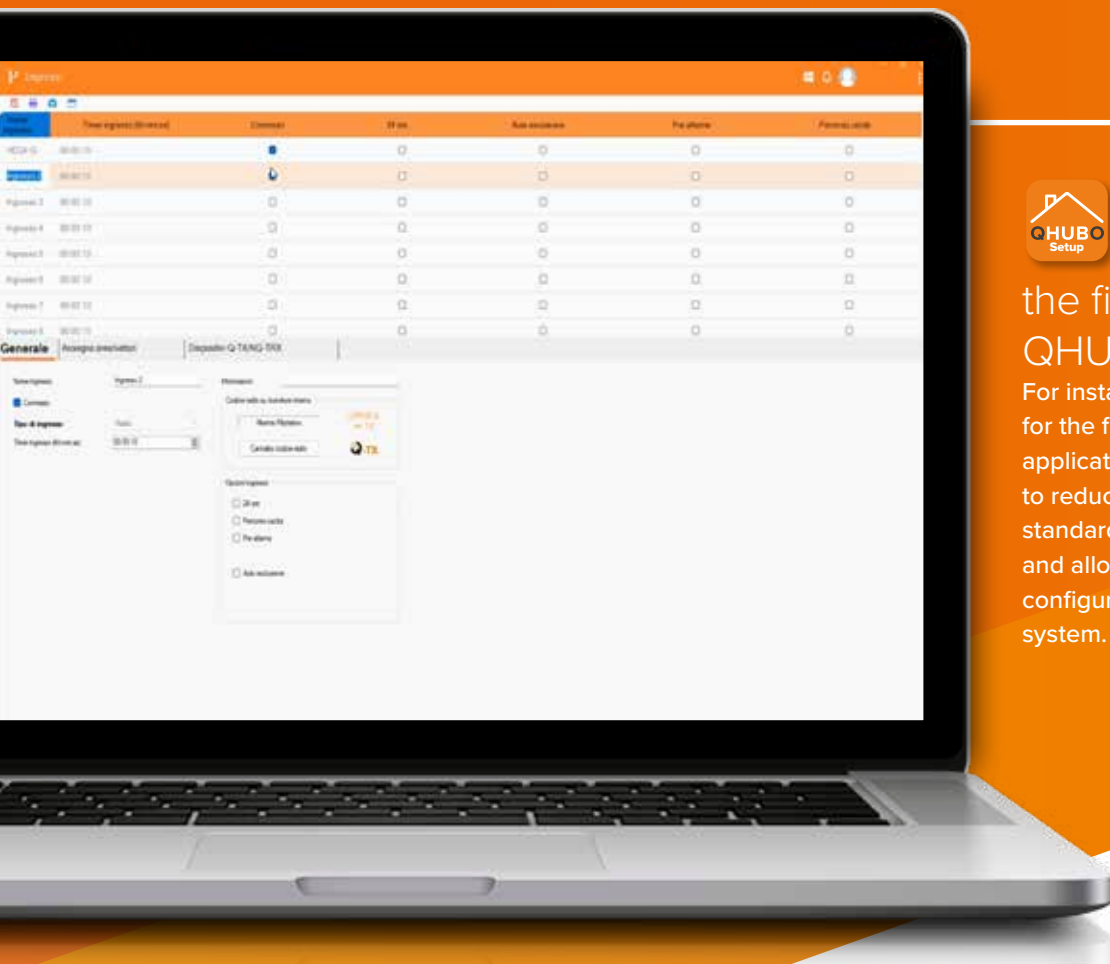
Ingressi

| Nome ingresso | Timer ingresso (Minuti:sec) | Connesso | 24 ore | Auto esclusione | Pre allarme | Percorso uscita |
|---|---|---|---|---|---|---|
| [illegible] | 00:00:15 | | | | | |
| Ingresso 2 | 00:00:15 | | | | | |
| Ingresso 3 | 00:00:15 | | | | | |
| Ingresso 4 | 00:00:15 | | | | | |
| Ingresso 5 | 00:00:15 | | | | | |
| Ingresso 6 | 00:00:15 | | | | | |
| Ingresso 7 | 00:00:15 | | | | | |
| Ingresso 8 | 00:00:15 | | | | | |

Generale | Assegna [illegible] | Dispositivi Q-TX/NQ-TRX

Nome ingresso: Ingresso 2
Connesso
Tipo di ingresso: Radio
Timer ingresso (Minuti:sec): 00:00:15
Informazioni
Codice radio su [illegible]
Nuovo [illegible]
Cancella codice radio
Q-TX
Opzioni ingresso
24 ore
Percorso uscita
Pre allarme
Auto esclusione

QHUBO Setup

the fi
QHU
For insta
for the f
applicat
to reduc
standard
and allo
configur
system.